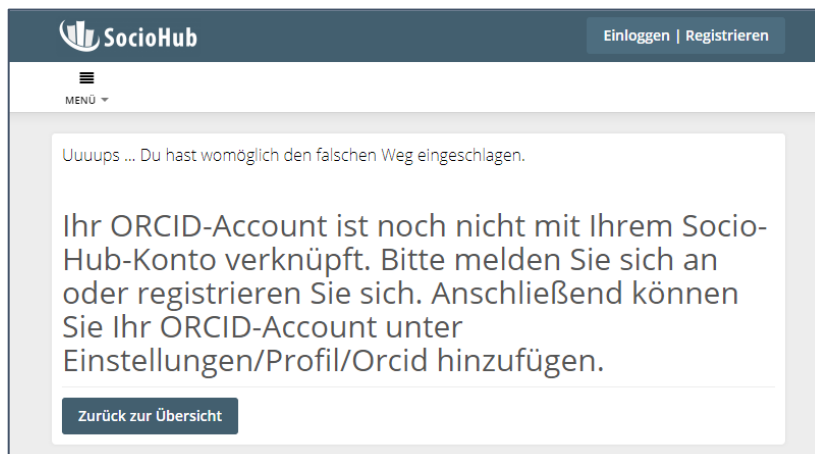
SocioHub

Einloggen | Registrieren

MENÜ

Uuuups ... Du hast womöglich den falschen Weg eingeschlagen.

Ihr ORCID-Account ist noch nicht mit Ihrem Socio-Hub-Konto verknüpft. Bitte melden Sie sich an oder registrieren Sie sich. Anschließend können Sie Ihr ORCID-Account unter Einstellungen/Profil/Orcid hinzufügen.

Zurück zur Übersicht